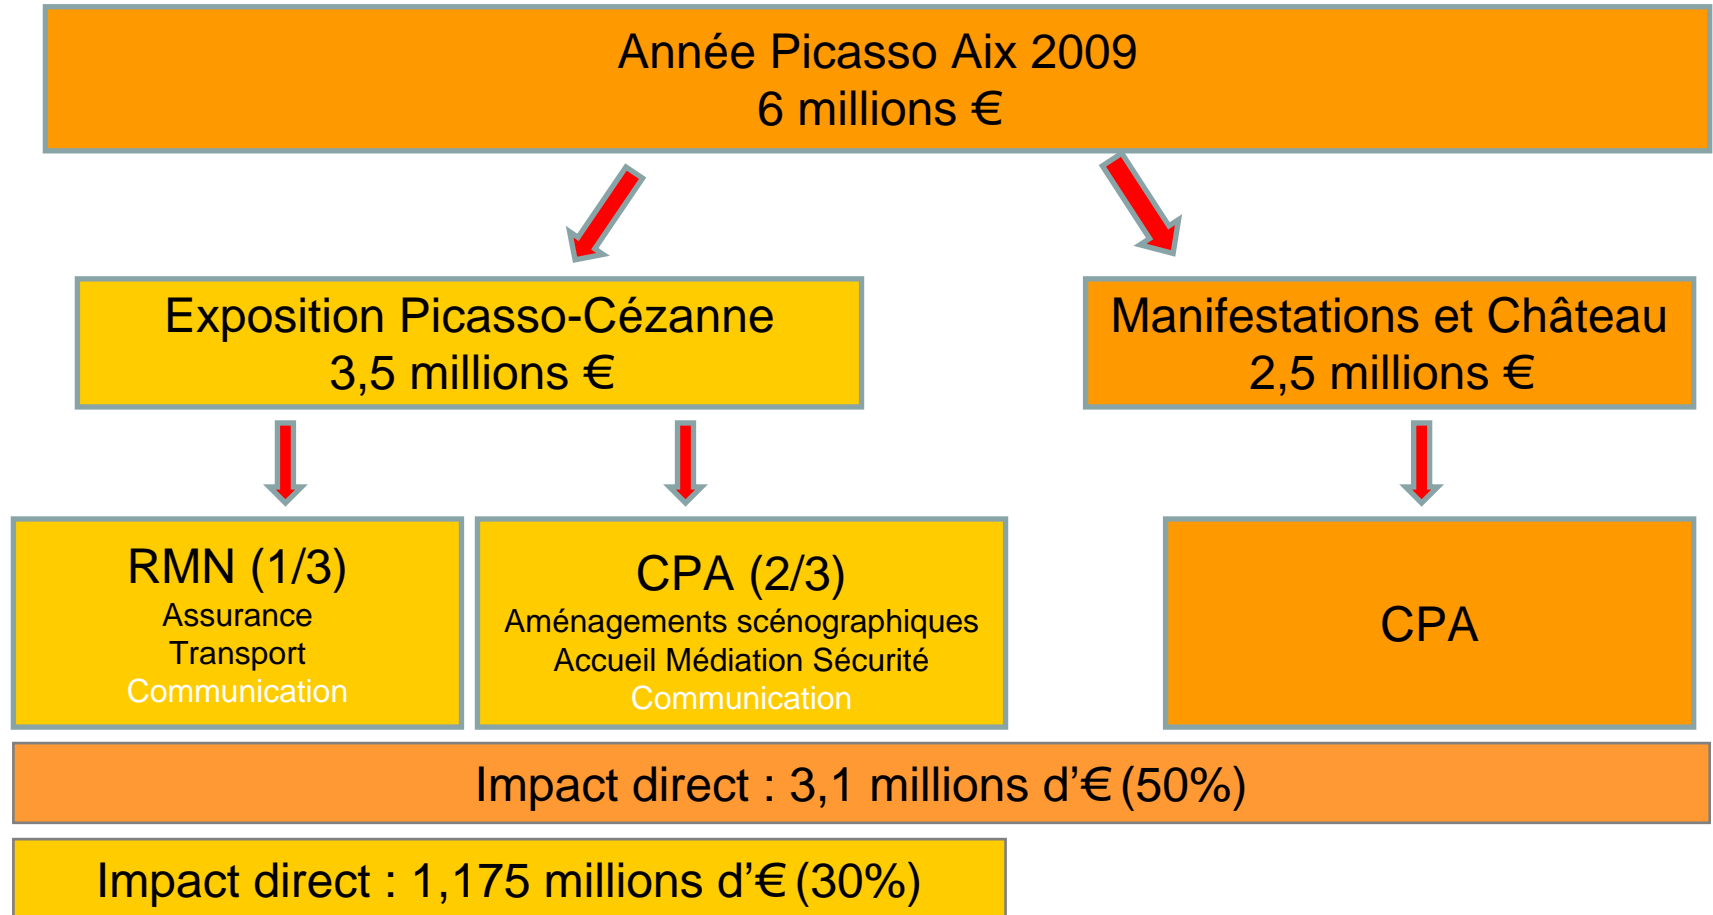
Année Picasso Aix 2009
6 millions €

Exposition Picasso-Cézanne
3,5 millions €

Manifestations et Château
2,5 millions €

RMN (1/3)
Assurance
Transport
Communication

CPA (2/3)
Aménagements scénographiques
Accueil Médiation Sécurité
Communication

CPA

Impact direct : 3,1 millions d'€ (50%)

Impact direct : 1,175 millions d'€ (30%)